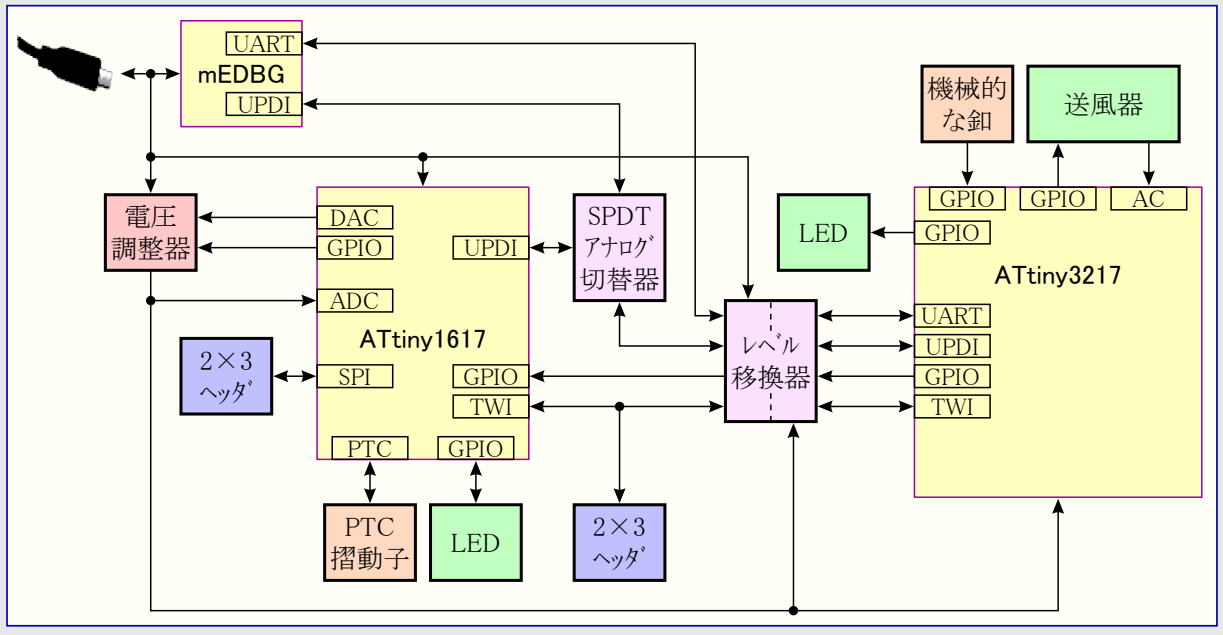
UART
mEDBG
UPDI

機械的な釦

送風器

GPIO
GPIO
AC

電圧調整器

DAC
GPIO
UPDI

SPDT アナログ切替器

LED

GPIO

ATtiny3217

ADC

ATtiny1617

レベル移換器

UART
UPDI
GPIO
TWI

2×3 ヘッダ

SPI
GPIO
TWI

PTC
GPIO

PTC 摺動子

LED

2×3 ヘッダ